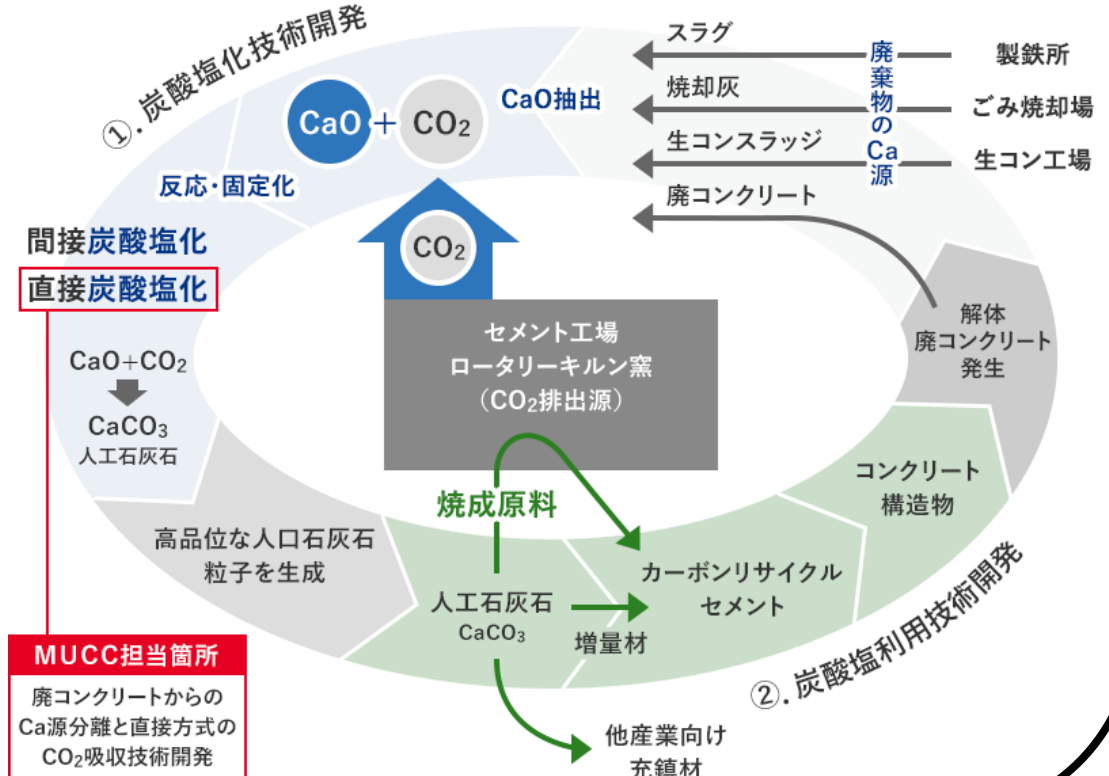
①. 炭酸塩化技術開発

CaO + CO$_2$

CaO抽出

反応・固定化

スラグ
焼却灰
生コンスラッジ
廃コンクリート

廃棄物のCa源

製鉄所
ごみ焼却場
生コン工場

間接炭酸塩化
直接炭酸塩化

CO$_2$

セメント工場
ロータリーキルン窯
（CO$_2$排出源）

解体
廃コンクリート
発生

CaO+CO$_2$
CaCO$_3$
人工石灰石

コンクリート
構造物

焼成原料

高品位な人口石灰石
粒子を生成

人工石灰石
CaCO$_3$

カーボンリサイクル
セメント

増量材

②. 炭酸塩利用技術開発

MUCC担当箇所
廃コンクリートからのCa源分離と直接方式のCO$_2$吸収技術開発

他産業向け
充填材